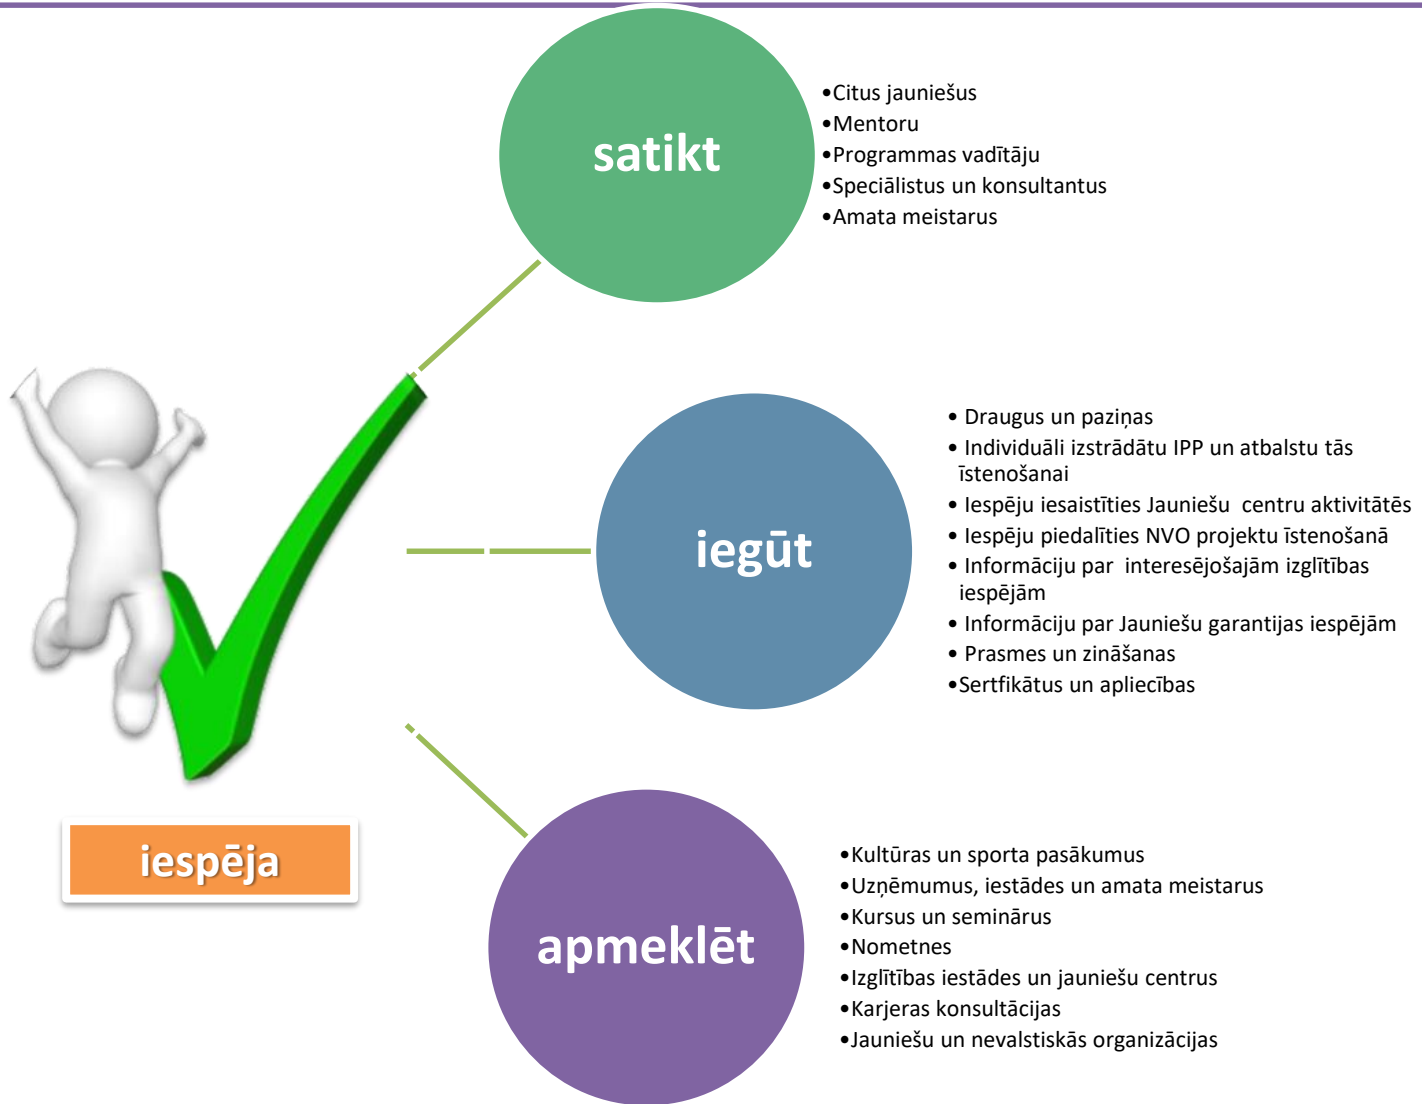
satikt

•Citus jauniešus
•Mentoru
•Programmas vadītāju
•Speciālistus un konsultantus
•Amata meistarus

iegūt

• Draugus un paziņas
• Individuāli izstrādātu IPP un atbalstu tās īstenošanai
• Iespēju iesaistīties Jauniešu centru aktivitātēs
• Iespēju piedalīties NVO projektu īstenošanā
• Informāciju par interesējošajām izglītības iespējām
• Informāciju par Jauniešu garantijas iespējām
• Prasmes un zināšanas
•Sertfikātus un apliecības

apmeklēt

•Kultūras un sporta pasākumus
•Uzņēmumus, iestādes un amata meistarus
•Kursus un seminārus
•Nometnes
•Izglītības iestādes un jauniešu centrus
•Karjeras konsultācijas
•Jauniešu un nevalstiskās organizācijas

iespēja